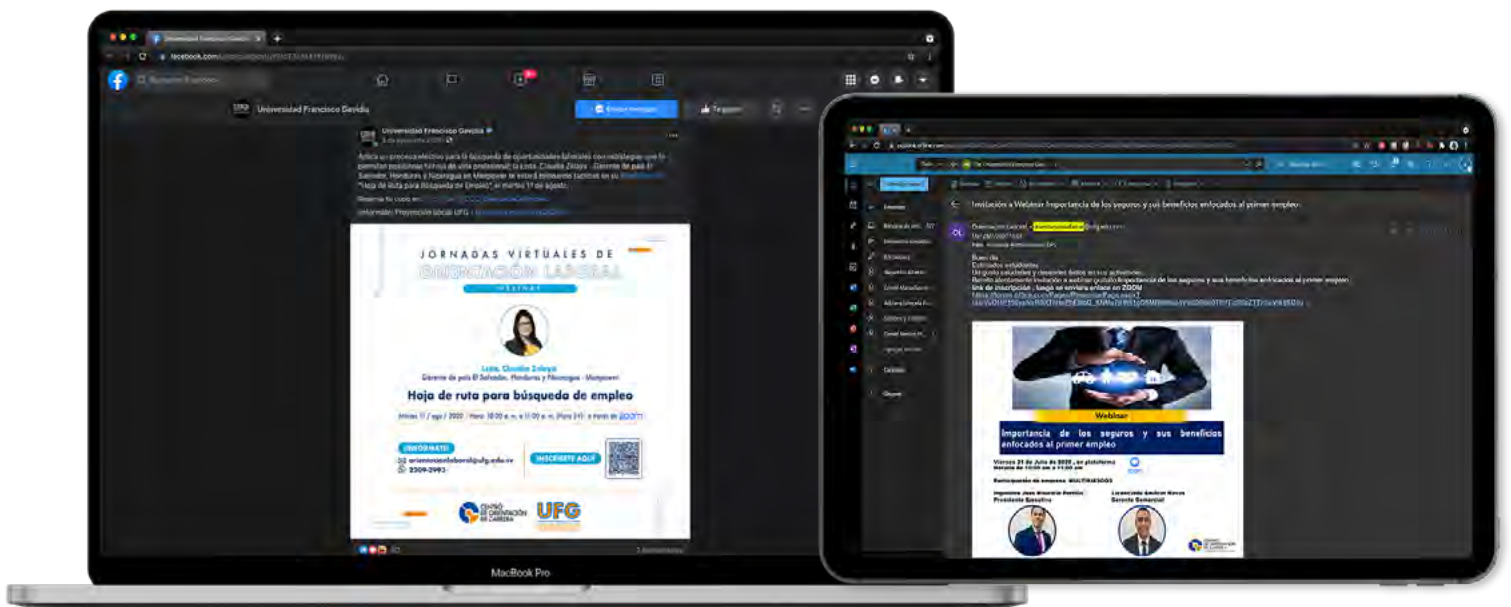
facebook.com

Universidad Francisco Gavidia

Enviar mensaje

Te gusta

Universidad Francisco Gavidia

Aplica un proceso efectivo para la búsqueda de oportunidades laborales con estrategias que te permitan posicionar tu hoja de vida profesional; la Licda. Claudia Zelaya - Gerente de país El Salvador, Honduras y Nicaragua en Manpower te estará brindando consejos en su Webinar "Hoja de ruta para Búsqueda de Empleo" el martes 11 de agosto.

JORNADAS VIRTUALES DE ORIENTACIÓN LABORAL

WEBINAR

Licda. Claudia Zelaya

Gerente de país El Salvador, Honduras y Nicaragua - Manpower

Hoja de ruta para búsqueda de empleo

Martes 11 / ago / 2020 | Hora: 10:00 a. m. a 11:00 a. m. (Hora SV) a través de ZOOM

¡INFÓRMATE!

orientacionlaboral@ufg.edu.sv

2209-2903

INSCRÍBETE AQUÍ

CENTRO DE ORIENTACIÓN DE CARRERA

UFG

MacBook Pro

Invitación a Webinar Importancia de los seguros y sus beneficios enfocados al primer empleo

OL

Buen día

Estimados estudiantes:

Un gusto saludarles y desearles éxitos en sus actividades.

Link de inscripción - luego se enviara enlace en ZOOM

Webinar

Importancia de los seguros y sus beneficios enfocados al primer empleo

Viernes 31 de Julio de 2020 , en plataforma

Participación de empresa: MULTIRIESGOS

Presidente Ejecutivo

Licenciado

Gerente Comercial